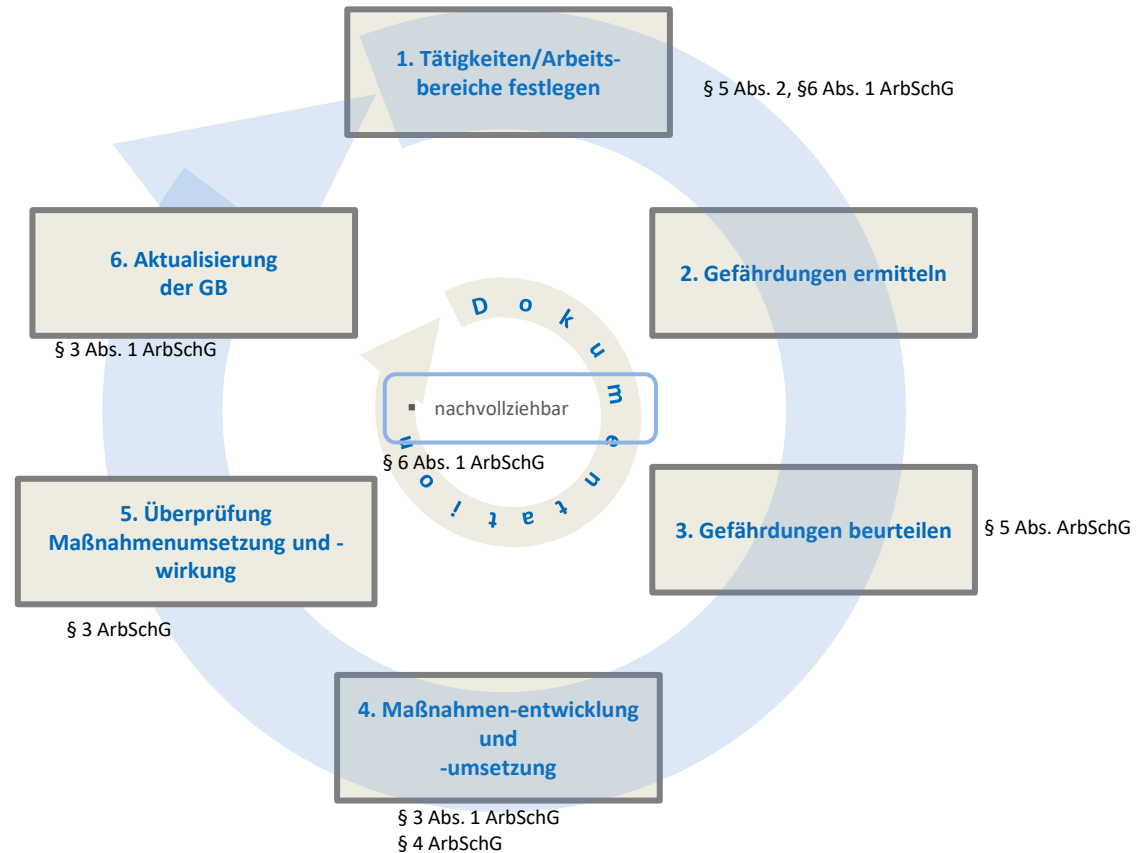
1. Tätigkeiten/Arbeitsbereiche festlegen

§ 5 Abs. 2, §6 Abs. 1 ArbSchG

2. Gefährdungen ermitteln

3. Gefährdungen beurteilen

§ 5 Abs. ArbSchG

4. Maßnahmen-entwicklung und -umsetzung

§ 3 Abs. 1 ArbSchG
§ 4 ArbSchG

5. Überprüfung Maßnahmenumsetzung und -wirkung

§ 3 ArbSchG

6. Aktualisierung der GB

§ 3 Abs. 1 ArbSchG

Dokumentation

▪ nachvollziehbar

§ 6 Abs. 1 ArbSchG